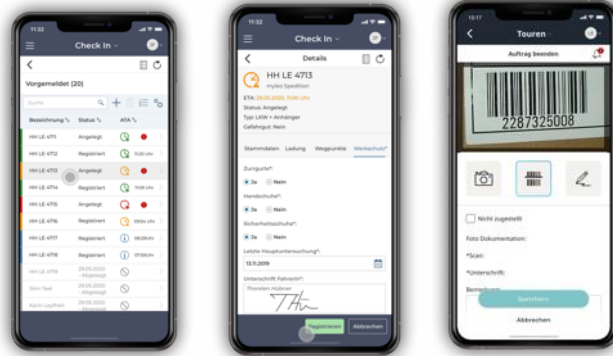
11:32

Check In

Vorgemeldet (20)

Suche

| Bezeichnung | Status | ATA |
|---|---|---|
| HH LE 4711 | Angelegt | |
| HH LE 4712 | Registriert | 11:00 Uhr |
| HH LE 4713 | Angelegt | |
| HH LE 4714 | Registriert | |
| HH LE 4715 | Angelegt | |
| HH LE 4716 | Registriert | 09:04 Uhr |
| HH LE 4717 | Registriert | 08:28 Uhr |
| HH LE 4718 | Registriert | 07:55 Uhr |
| HH LE 4719 | 29.05.2020 - Abgesagt | |
| Sion Test | 29.05.2020 - Abgesagt | |
| Karin Leyfhart | 29.05.2020 - Abgesagt | |

11:32

Check In

Details

HH LE 4713

myleo Spedition

ETA: 29.05.2020, 11:00 Uhr

Status: Angelegt

Typ: LKW + Anhänger

Gefahrgut: Nein

Stammdaten Ladung Wegpunkte Werkschutz*

Zurrgurte*:

Ja Nein

Handschuhe*:

Ja Nein

Sicherheitsschuhe*:

Ja Nein

Letzte Hauptuntersuchung*:

13.11.2019

Unterschrift Fahrer/in*:

Thorsten Hübner

Registrieren Abbrechen

13:17

Touren

Auftrag beenden

2287325008

Nicht zugestellt

Foto Dokumentation:

*Scan:

*Unterschrift:

Bemerkung:

Speichern

Abbrechen